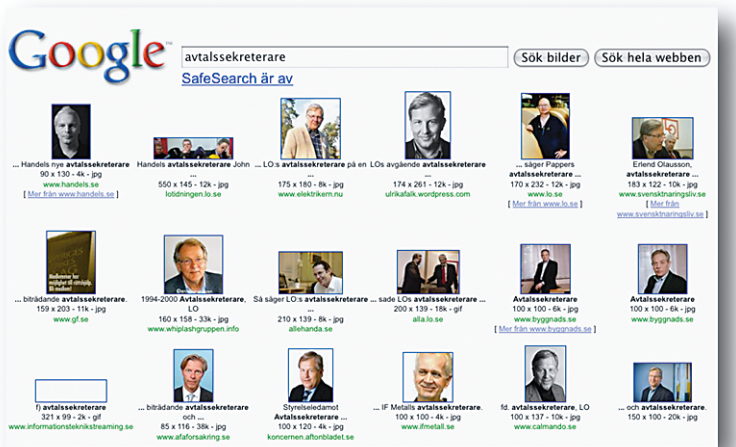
Google

avtalssekreterare

Sök bilder Sök hela webben

SafeSearch är av

... Handels nye **avtalssekreterare** 90 x 130 - 4k - jpg www.handels.se [ Mer från www.handels.se ]

Handels **avtalssekreterare** John ... 550 x 145 - 12k - jpg lotidningen.lo.se

... LO:s **avtalssekreterare** på en ... 175 x 180 - 8k - jpg www.elektrikern.nu

LOs avgående **avtalssekreterare** 174 x 261 - 12k - jpg ulrikafalk.wordpress.com

... säger Pappers **avtalssekreterare** ... 170 x 232 - 12k - jpg www.lo.se [ Mer från www.lo.se ]

Erlend Olausson, **avtalssekreterare** ... 183 x 122 - 10k - jpg www.svensktnaringsliv.se [ Mer från www.svensktnaringsliv.se ]

... biträdande **avtalssekreterare**. 159 x 203 - 11k - jpg www.gf.se

1994-2000 **Avtalssekreterare**, LO 160 x 158 - 33k - jpg www.whiplashgruppen.info

Så säger LO:s **avtalssekreterare** ... 210 x 139 - 8k - jpg allehanda.se

... sade LOs **avtalssekreterare** ... 200 x 139 - 18k - gif alla.lo.se

**Avtalssekreterare** 100 x 100 - 6k - jpg www.byggnads.se [ Mer från www.byggnads.se ]

**Avtalssekreterare** 100 x 100 - 6k - jpg www.byggnads.se

f) **avtalssekreterare** 321 x 99 - 2k - gif www.informationsteknikstreaming.se

... biträdande **avtalssekreterare** och ... 85 x 116 - 38k - jpg www.afaforsakring.se

Styrelseledamot **Avtalssekreterare** ... 100 x 120 - 4k - jpg koncernen.aftonbladet.se

... IF Metalls **avtalssekreterare** ... 100 x 100 - 4k - jpg www.ifmetall.se

fd. **avtalssekreterare**, LO 100 x 137 - 10k - jpg www.calmando.se

... och **avtalssekreterare**. 150 x 100 - 20k - jpg